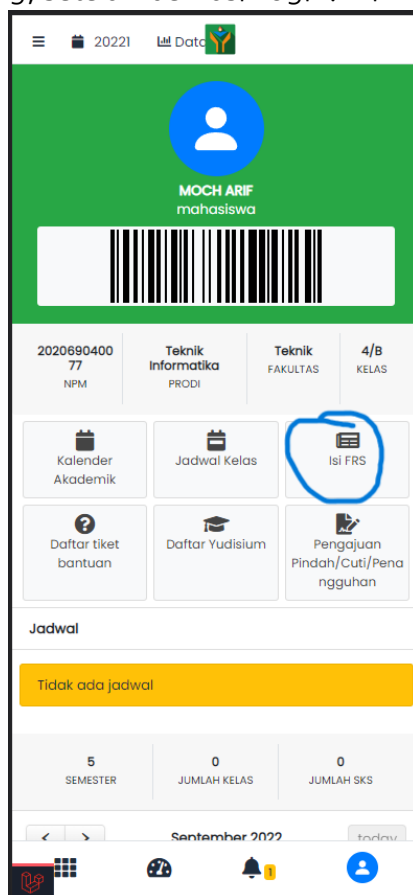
20221 Data

MOCH ARIF
mahasiswa

| 202069040077 | Teknik Informatika | Teknik | 4/B |
|---|---|---|---|
| NPM | PRODI | FAKULTAS | KELAS |

Kalender Akademik
Jadwal Kelas
Isi FRS
Daftar tiket bantuan
Daftar Yudisium
Pengajuan Pindah/Cuti/Penangguhan

Jadwal

Tidak ada jadwal

| 5 | 0 | 0 |
|---|---|---|
| SEMESTER | JUMLAH KELAS | JUMLAH SKS |

September 2022
today

1